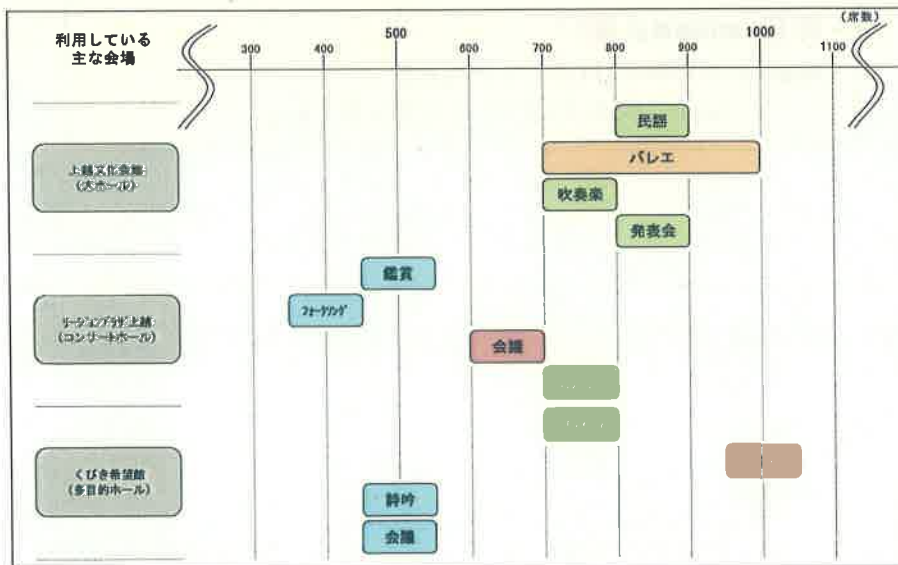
利用している
主な会場

（席数）

300
400
500
600
700
800
900
1000
1100

上越文化会館
（大ホール）

リージョンプラザ上越
（コンサートホール）

くびき希望館
（多目的ホール）

民謡
バレエ
吹奏楽
発表会
鑑賞
フォークソング
会議
詩吟
会議
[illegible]
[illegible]
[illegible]